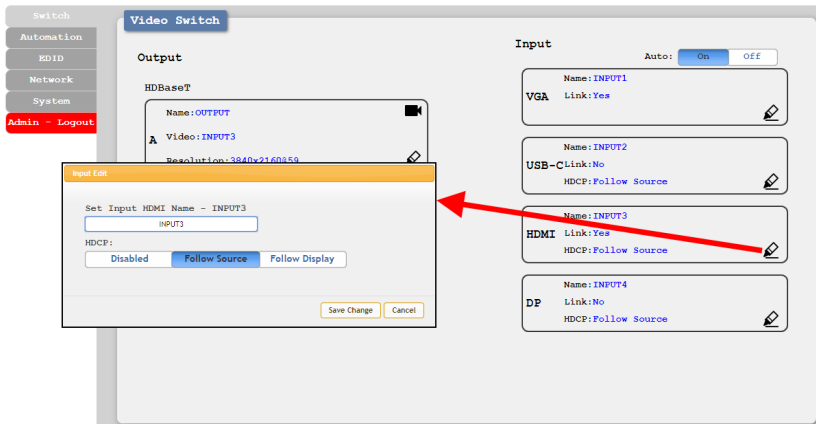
Switch
Automation
EDID
Network
System
Admin - Logout

Video Switch

Output

HDBaseT

A

Name:OUTPUT
Video:INPUT3
Resolution:3840x2160@59

Input

Auto: On Off

VGA
Name:INPUT1
Link:Yes

USB-C
Name:INPUT2
Link:No
HDCP:Follow Source

HDMI
Name:INPUT3
Link:Yes
HDCP:Follow Source

DP
Name:INPUT4
Link:No
HDCP:Follow Source

Input Edit

Set Input HDMI Name - INPUT3
INPUT3
HDCP:
Disabled | Follow Source | Follow Display

Save Change | Cancel